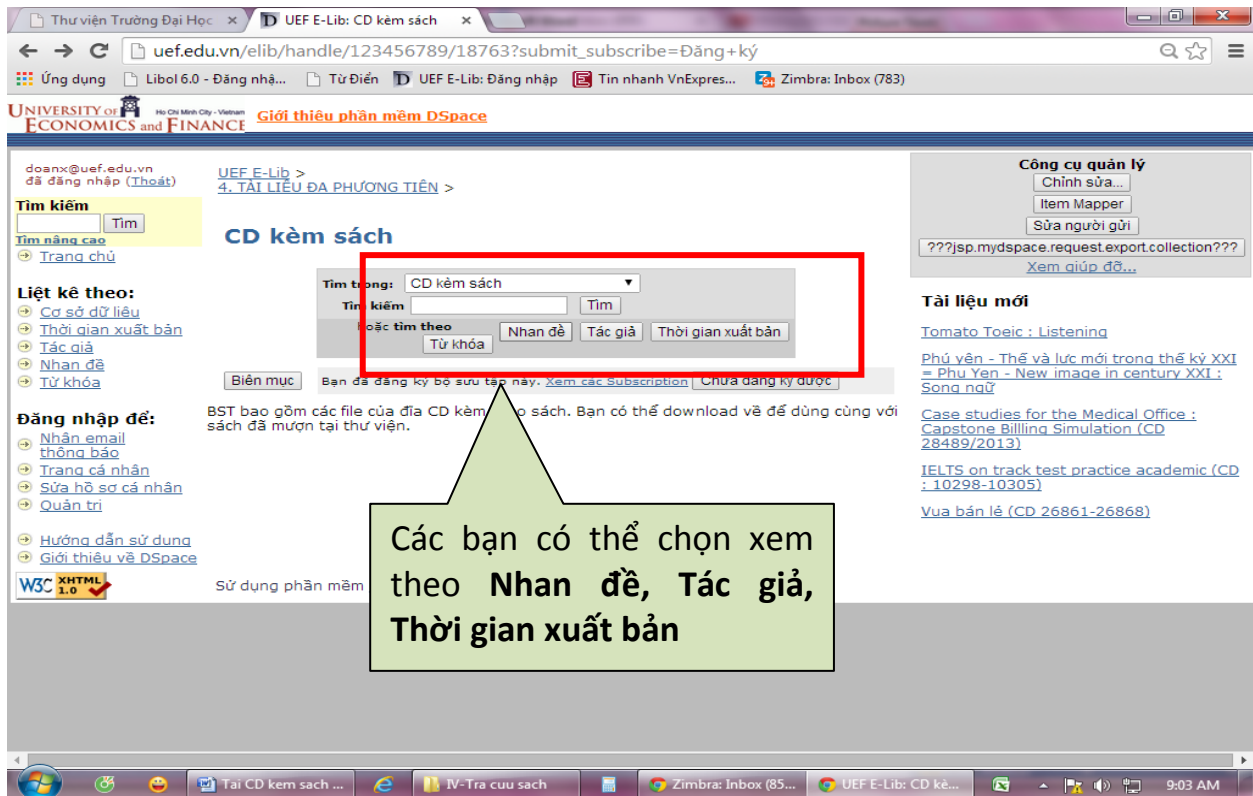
Thư viện Trường Đại Học ×
UEF E-Lib: CD kèm sách ×

uef.edu.vn/elib/handle/123456789/18763?submit_subscribe=Đăng+ký

Ứng dụng | Libol 6.0 - Đăng nhậ... | Từ Điển | UEF E-Lib: Đăng nhập | Tin nhanh VnExpres... | Zimbra: Inbox (783)

UNIVERSITY OF ECONOMICS and FINANCE Ho Chi Minh City - Vietnam
Giới thiệu phần mềm DSpace

doanx@uef.edu.vn
đã đăng nhập (Thoát)

Tìm kiếm
Tìm
Tìm nâng cao
Trang chủ

Liệt kê theo:
Cơ sở dữ liệu
Thời gian xuất bản
Tác giả
Nhan đề
Từ khóa

Đăng nhập để:
Nhận email thông báo
Trang cá nhân
Sửa hồ sơ cá nhân
Quản trị

Hướng dẫn sử dụng
Giới thiệu về DSpace

W3C XHTML 1.0

UEF E-Lib >
4. TÀI LIỆU ĐA PHƯƠNG TIỆN >

CD kèm sách

Tìm trong: CD kèm sách
Tìm kiếm Tìm
Hoặc tìm theo Nhan đề Tác giả Thời gian xuất bản Từ khóa

Biên mục
Bạn đã đăng ký bộ sưu tập này. Xem các Subscription Chưa đăng ký được

BST bao gồm các file của đĩa CD kèm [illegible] sách. Bạn có thể download về để dùng cùng với sách đã mượn tại thư viện.

Sử dụng phần mềm

Các bạn có thể chọn xem theo **Nhan đề, Tác giả, Thời gian xuất bản**

Công cụ quản lý
Chỉnh sửa...
Item Mapper
Sửa người gửi
???jsp.mydspace.request.export.collection???
Xem giúp đỡ...

Tài liệu mới
Tomato Toeic : Listening
Phú yên - Thế và lực mới trong thế kỷ XXI = Phu Yen - New image in century XXI : Song ngữ
Case studies for the Medical Office : Capstone Billing Simulation (CD 28489/2013)
IELTS on track test practice academic (CD : 10298-10305)
Vua bán lẻ (CD 26861-26868)

Tai CD kem sach ... | IV-Tra cuu sach | Zimbra: Inbox (85... | UEF E-Lib: CD kè... | 9:03 AM